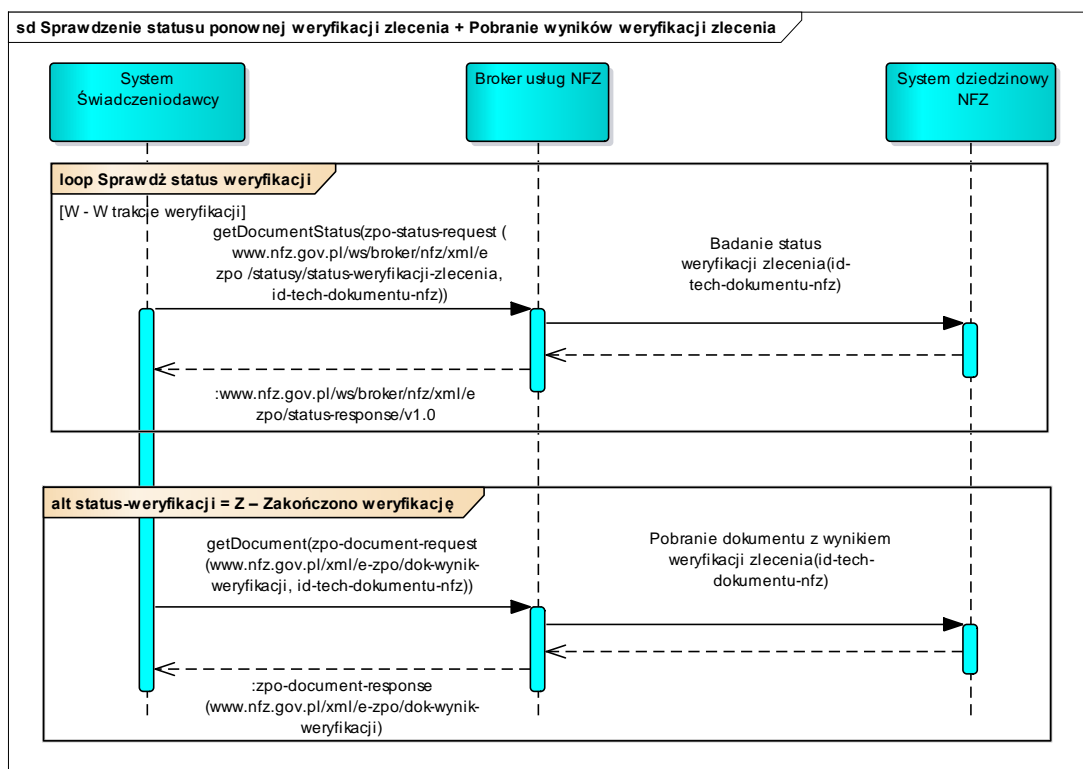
sd Sprawdzenie statusu ponownej weryfikacji zlecenia + Pobranie wyników weryfikacji zlecenia

System Świadczeniodawcy

Broker usług NFZ

System dziedzinowy NFZ

loop Sprawdź status weryfikacji

[W - W trakcie weryfikacji]

getDocumentStatus(zpo-status-request ( www.nfz.gov.pl/ws/broker/nfz/xml/e zpo /statusy/status-weryfikacji-zlecenia, id-tech-dokumentu-nfz))

Badanie status weryfikacji zlecenia(id-tech-dokumentu-nfz)

:www.nfz.gov.pl/ws/broker/nfz/xml/e zpo/status-response/v1.0

alt status-weryfikacji = Z – Zakończono weryfikację

getDocument(zpo-document-request (www.nfz.gov.pl/xml/e-zpo/dok-wynik-weryfikacji, id-tech-dokumentu-nfz))

Pobranie dokumentu z wynikiem weryfikacji zlecenia(id-tech-dokumentu-nfz)

:zpo-document-response (www.nfz.gov.pl/xml/e-zpo/dok-wynik-weryfikacji)